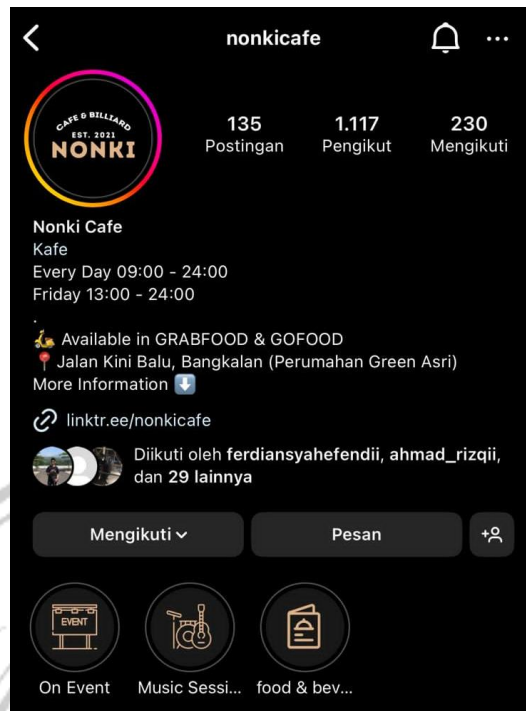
nonkicafe

CAFE & BILLIARD
EST. 2021
NONKI

135 Postingan
1.117 Pengikut
230 Mengikuti

Nonki Cafe
Kafe
Every Day 09:00 - 24:00
Friday 13:00 - 24:00
.
🛵 Available in GRABFOOD & GOFOOD
📍 Jalan Kini Balu, Bangkalan (Perumahan Green Asri)
More Information ⬇️

linktr.ee/nonkicafe

Diikuti oleh ferdiansyahefendii, ahmad_rizqii, dan 29 lainnya

Mengikuti
Pesan

EVENT
On Event
Music Sessi...
food & bev...